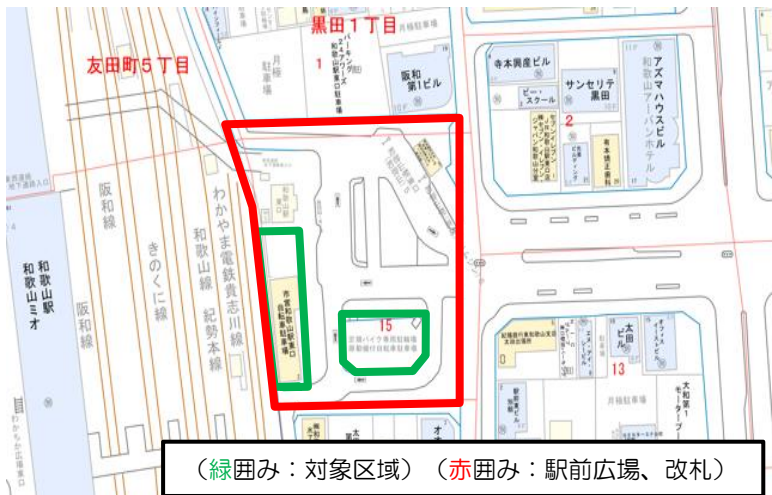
黒田１丁目

友田町５丁目

月極駐車場

パーキングパーク和歌山駅東口駐車場

阪和第1ビル

寺本興産ビル

アズマハウスビル

和歌山アーバンホテル

ビースクール

サンセリテ黒田

2

有本歯科

阪和線

きのくに線

和歌山線

わかやま電鉄貴志川線

紀勢本線

阪和線

和歌山駅

和歌山ミオ

市営和歌山駅東口自転車駐車場

15

月極駐車場

太田ビル

13

大和第1モータープール

（緑囲み：対象区域）（赤囲み：駅前広場、改札）